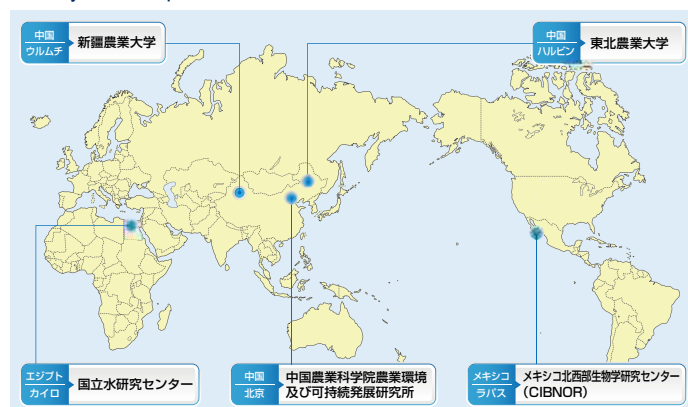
中国
ウルムチ
新疆農業大学

中国
ハルビン
東北農業大学

エジプト
カイロ
国立水研究センター

中国
北京
中国農業科学院農業環境及び可持続発展研究所

メキシコ
ラパス
メキシコ北西部生物学研究センター（CIBNOR）